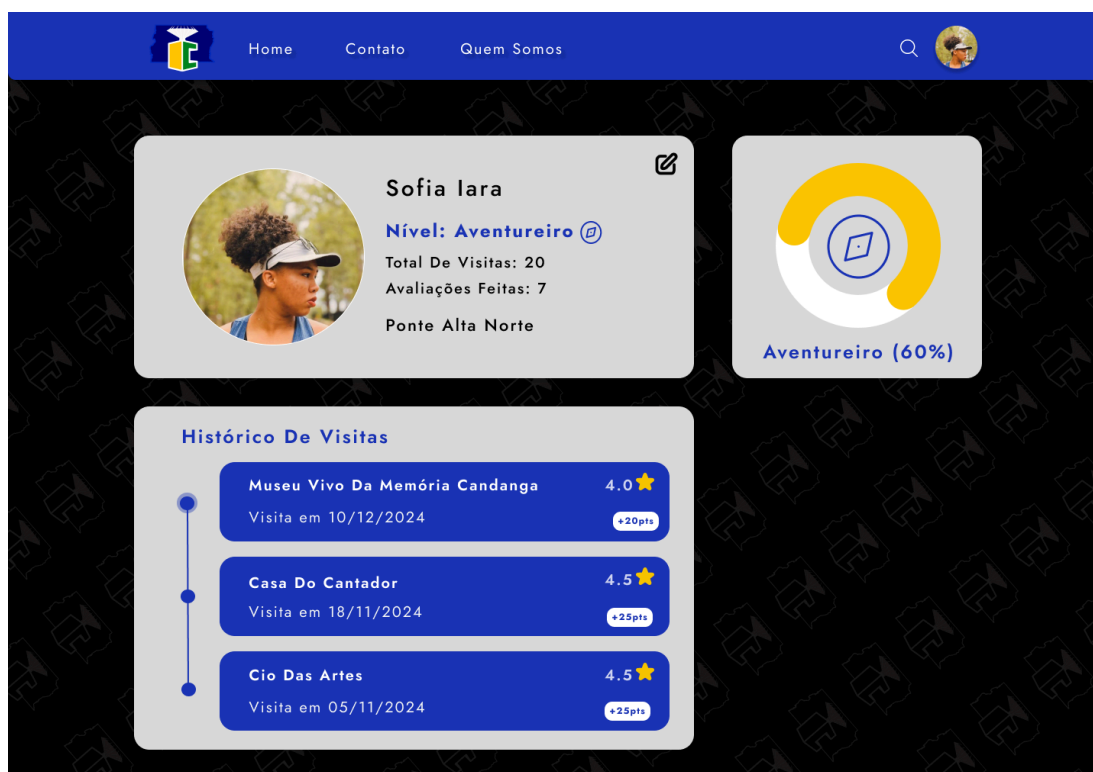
Home Contato Quem Somos

Sofia Iara

Nível: Aventureiro

Total De Visitas: 20

Avaliações Feitas: 7

Ponte Alta Norte

Aventureiro (60%)

Histórico De Visitas

Museu Vivo Da Memória Candanga 4.0

Visita em 10/12/2024 +20pts

Casa Do Cantador 4.5

Visita em 18/11/2024 +25pts

Cio Das Artes 4.5

Visita em 05/11/2024 +25pts